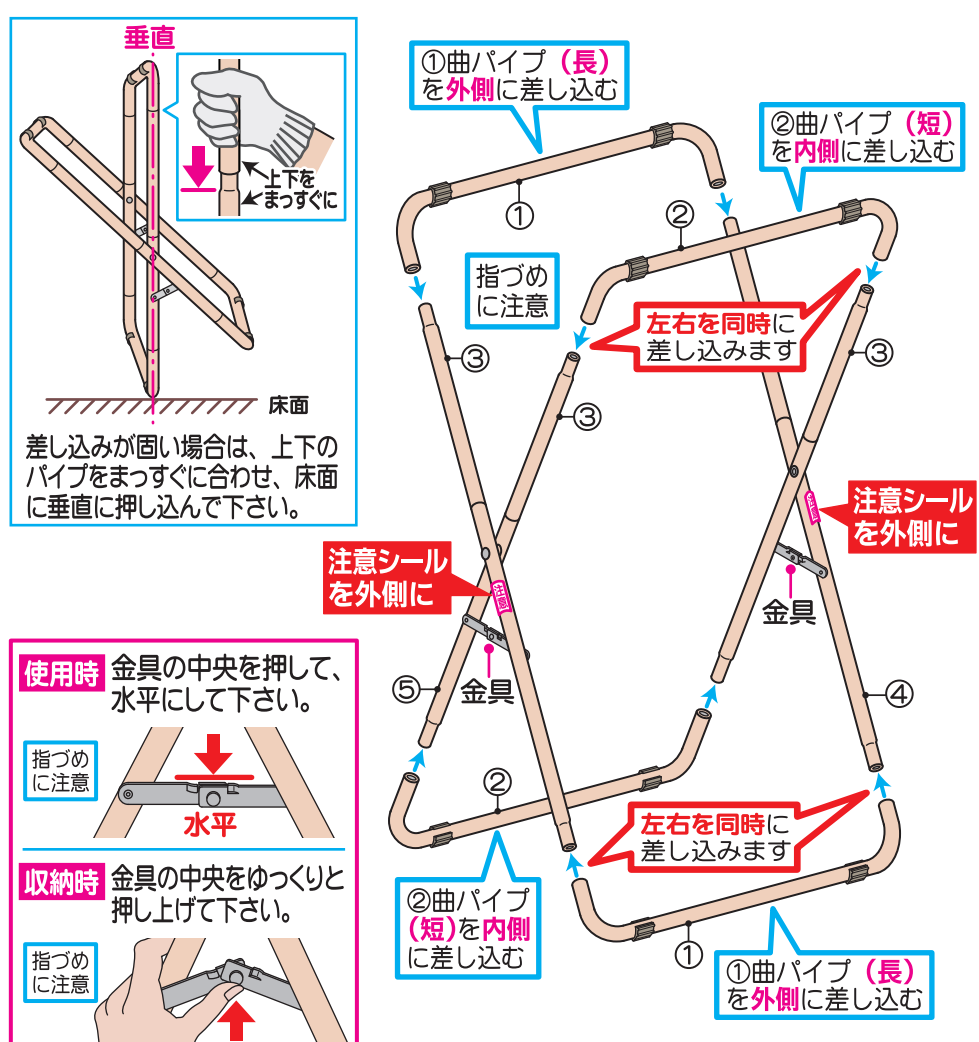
垂直

上下を
まっすぐに

床面

差し込みが固い場合は、上下のパイプをまっすぐに合わせ、床面に垂直に押し込んで下さい。

①曲パイプ（長）を外側に差し込む

②曲パイプ（短）を内側に差し込む

①

②

指づめに注意

左右を同時に差し込みます

③

③

③

注意シールを外側に

注意シールを外側に

金具

金具

⑤

④

②

左右を同時に差し込みます

①

②曲パイプ（短）を内側に差し込む

①曲パイプ（長）を外側に差し込む

使用時 金具の中央を押して、水平にして下さい。

指づめに注意

水平

収納時 金具の中央をゆっくりと押し上げて下さい。

指づめに注意